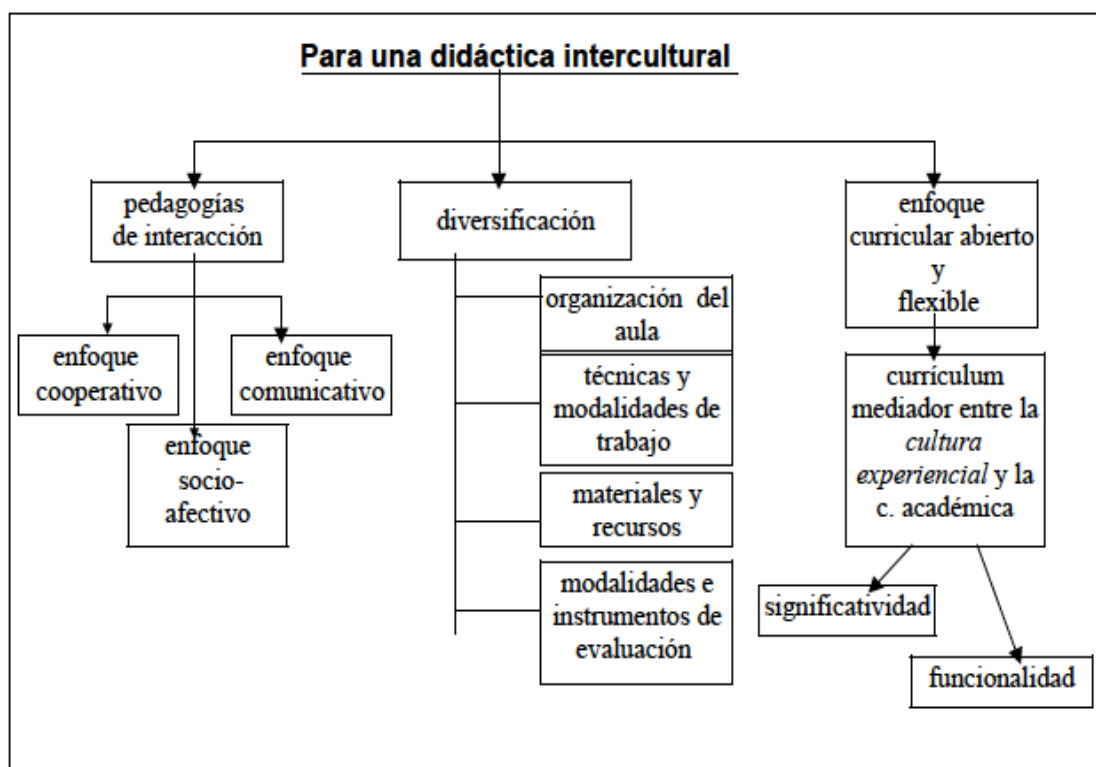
Para una didáctica intercultural

pedagogías de interacción

enfoque cooperativo

enfoque comunicativo

enfoque socio-afectivo

diversificación

organización del aula

técnicas y modalidades de trabajo

materiales y recursos

modalidades e instrumentos de evaluación

enfoque curricular abierto y flexible

currículum mediador entre la *cultura experiencial* y la c. académica

significatividad

funcionalidad